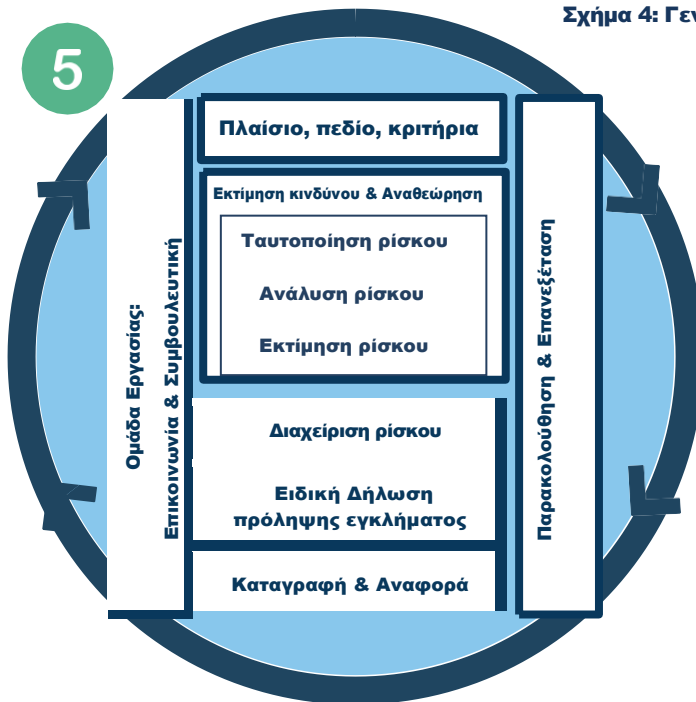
Σχήμα 4: Γεν

5

Ομάδα Εργασίας: Επικοινωνία & Συμβουλευτική

Πλαίσιο, πεδίο, κριτήρια

Εκτίμηση κινδύνου & Αναθεώρηση

Ταυτοποίηση ρίσκου

Ανάλυση ρίσκου

Εκτίμηση ρίσκου

Διαχείριση ρίσκου

Ειδική Δήλωση πρόληψης εγκλήματος

Καταγραφή & Αναφορά

Παρακολούθηση & Επανεξέταση